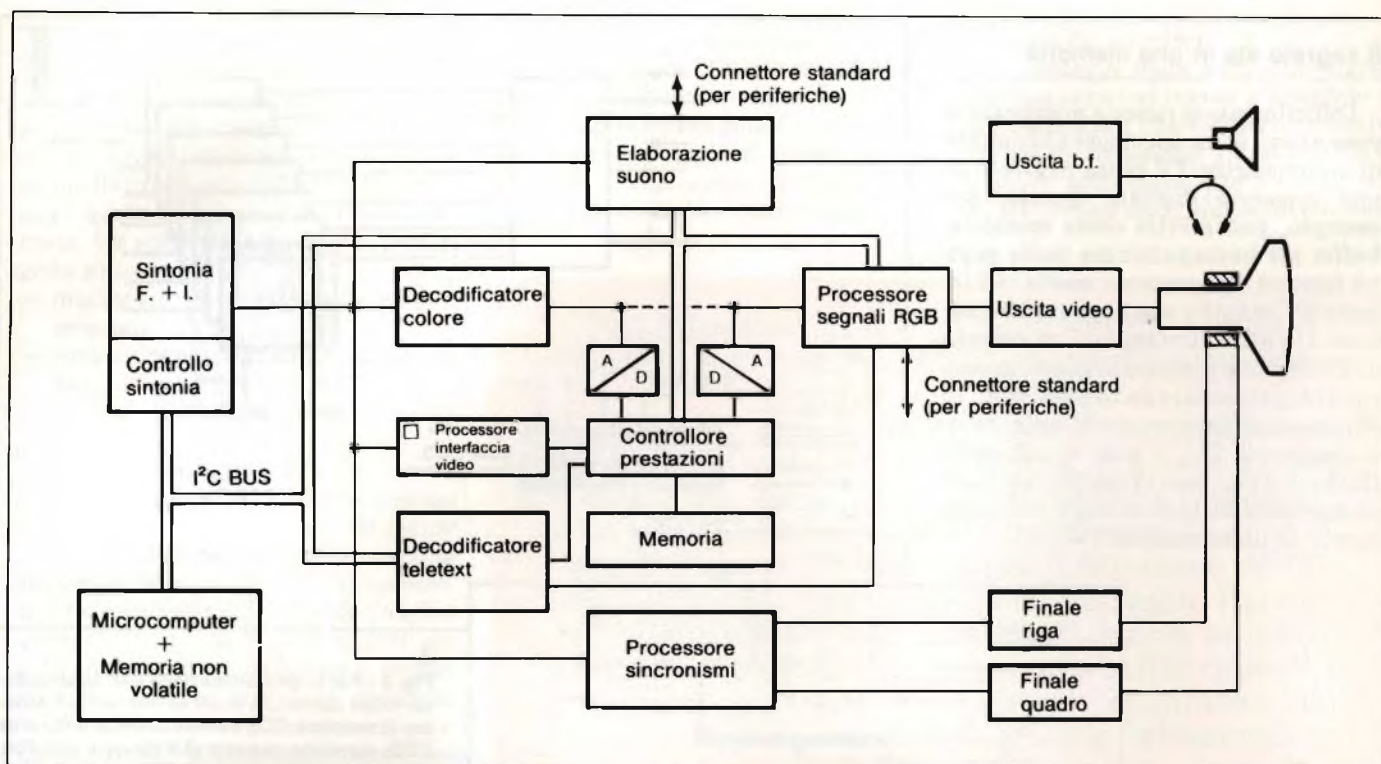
Connettore standard (per periferiche)

Elaborazione suono

Uscita b.f.

Sintonia F. + I.

Controllo sintonia

Decodificatore colore

Processore segnali RGB

Uscita video

A

D

D

A

Connettore standard (per periferiche)

Processore interfaccia video

Controllore prestazioni

$I^2C$ BUS

Decodificatore teletext

Memoria

Microcomputer + Memoria non volatile

Processore sincronismi

Finale riga

Finale quadro